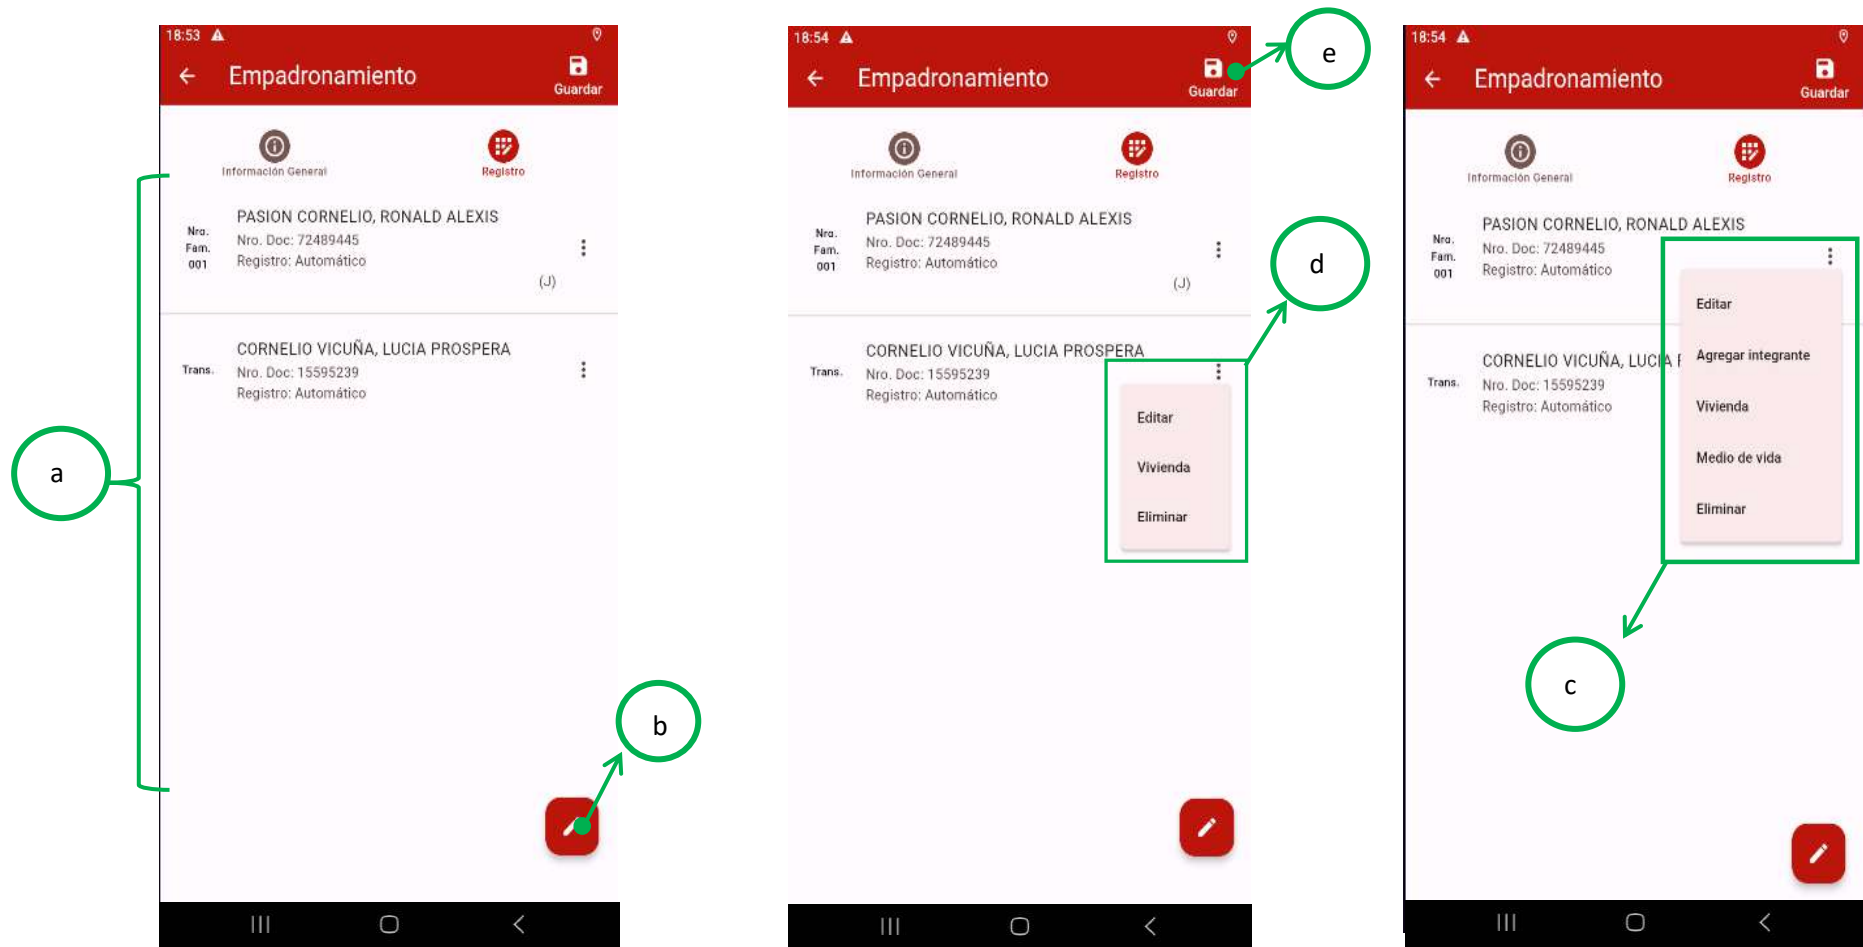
18:53

Empadronamiento

Guardar

Información General

Registro

Nro. Fam. 001

PASION CORNELIO, RONALD ALEXIS
Nro. Doc: 72489445
Registro: Automático

(J)

Trans.

CORNELIO VICUÑA, LUCIA PROSPERA
Nro. Doc: 15595239
Registro: Automático

a

b

18:54

Empadronamiento

Guardar

e

Información General

Registro

Nro. Fam. 001

PASION CORNELIO, RONALD ALEXIS
Nro. Doc: 72489445
Registro: Automático

(J)

d

Trans.

CORNELIO VICUÑA, LUCIA PROSPERA
Nro. Doc: 15595239
Registro: Automático

Editar

Vivienda

Eliminar

18:54

Empadronamiento

Guardar

Información General

Registro

Nro. Fam. 001

PASION CORNELIO, RONALD ALEXIS
Nro. Doc: 72489445
Registro: Automático

Editar

Agregar integrante

Vivienda

Medio de vida

Eliminar

Trans.

CORNELIO VICUÑA, LUCIA P
Nro. Doc: 15595239
Registro: Automático

c